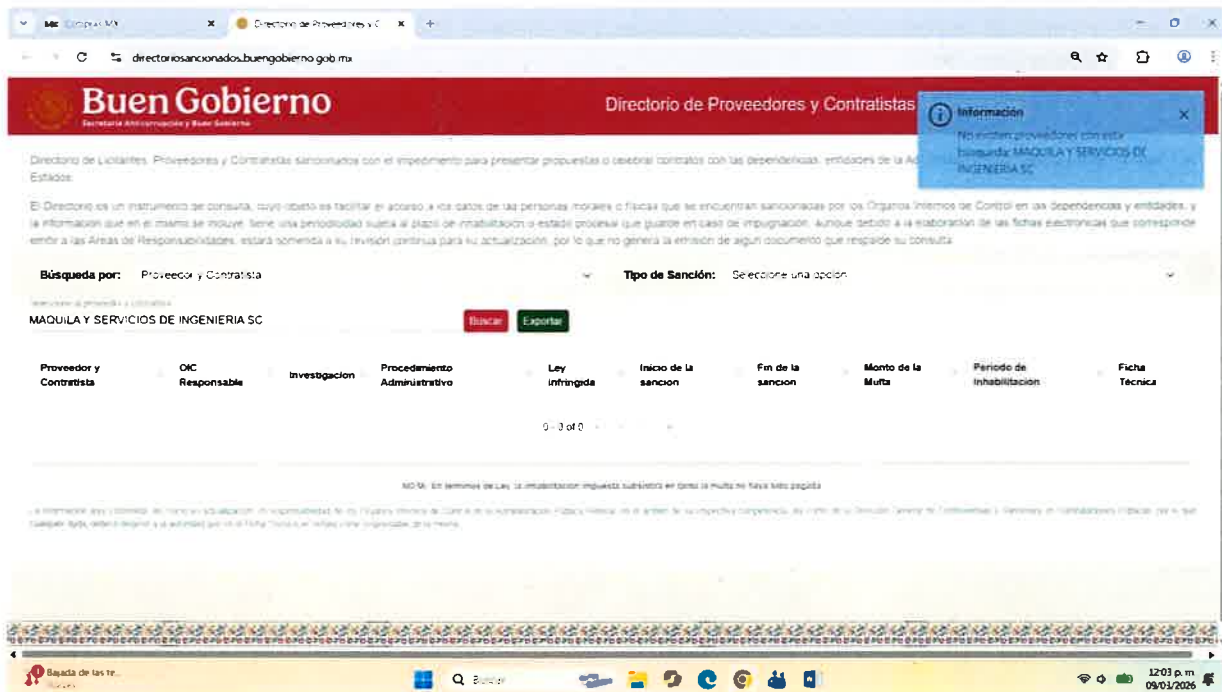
Compras MX | Directorio de Proveedores y C

directoriosancionados.buengobierno.gob.mx

Buen Gobierno
Secretaría Anticorrupción y Buen Gobierno

Directorio de Proveedores y Contratistas

Información
No existen proveedores con esta búsqueda: MAQUILA Y SERVICIOS DE INGENIERIA SC

Directorio de Licitantes, Proveedores y Contratistas sancionados con el impedimento para presentar propuestas o celebrar contratos con las dependencias, entidades de la Ad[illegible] Estados.

El Directorio es un instrumento de consulta, cuyo objeto es facilitar el acceso a los datos de las personas morales o físicas que se encuentran sancionadas por los Órganos Internos de Control en las dependencias y entidades, y la información que en el mismo se incluye, tiene una periodicidad sujeta al plazo de inhabilitación o estado procesal que guarde en caso de impugnación. Aunque debido a la elaboración de las fichas electrónicas que corresponde emitir a las Áreas de Responsabilidades, estará sometida a su revisión continua para su actualización, por lo que no genera la emisión de algún documento que respalde su consulta.

Búsqueda por: Proveedor y Contratista

Tipo de Sanción: Seleccione una opción

Seleccione al proveedor o contratista
MAQUILA Y SERVICIOS DE INGENIERIA SC

Buscar Exportar

| Proveedor y Contratista | OIC Responsable | Investigacion | Procedimiento Administrativo | Ley infringida | Inicio de la sancion | Fin de la sancion | Monto de la Multa | Periodo de Inhabilitacion | Ficha Técnica |
|---|---|---|---|---|---|---|---|---|---|

0 - 0 of 0

NOTA: En términos de Ley, la inhabilitación impuesta subsistirá en tanto la multa no haya sido pagada.

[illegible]

Bajada de las te...

Buscar

12:03 p.m.
09/01/2026